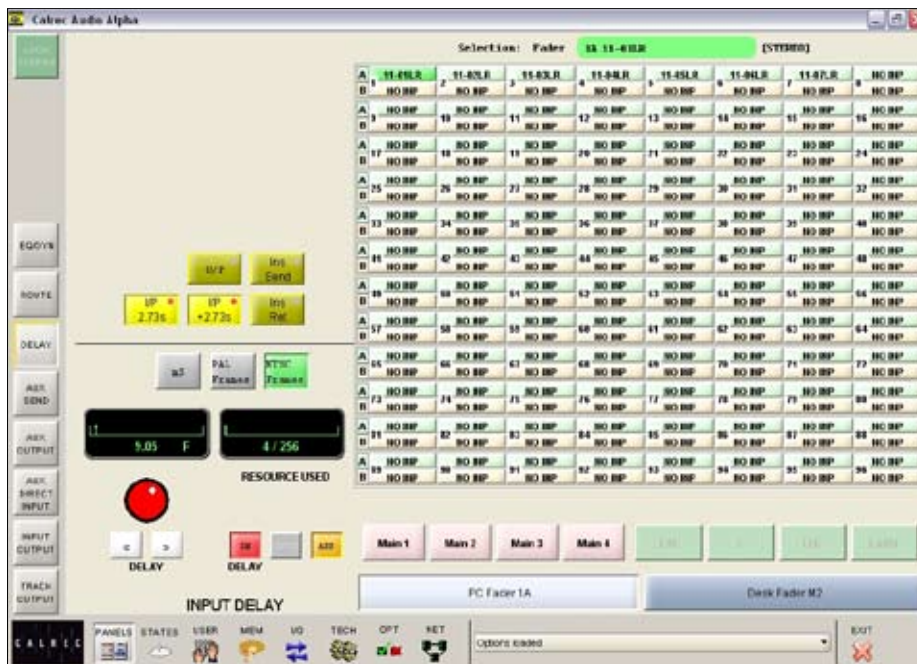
Calrec Audio Alpha

Selection: Fader 1A 11-01LR [STEREO]

| | | | | | | | |
|---|---|---|---|---|---|---|---|
| A 1 11-01LR B NO INP | 2 11-02LR NO INP | 3 11-03LR NO INP | 4 11-04LR NO INP | 5 11-05LR NO INP | 6 11-06LR NO INP | 7 11-07LR NO INP | 8 NO INP NO INP |
| A 9 NO INP B NO INP | 10 NO INP NO INP | 11 NO INP NO INP | 12 NO INP NO INP | 13 NO INP NO INP | 14 NO INP NO INP | 15 NO INP NO INP | 16 NO INP NO INP |
| A 17 NO INP B NO INP | 18 NO INP NO INP | 19 NO INP NO INP | 20 NO INP NO INP | 21 NO INP NO INP | 22 NO INP NO INP | 23 NO INP NO INP | 24 NO INP NO INP |
| A 25 NO INP B NO INP | 26 NO INP NO INP | 27 NO INP NO INP | 28 NO INP NO INP | 29 NO INP NO INP | 30 NO INP NO INP | 31 NO INP NO INP | 32 NO INP NO INP |
| A 33 NO INP B NO INP | 34 NO INP NO INP | 35 NO INP NO INP | 36 NO INP NO INP | 37 NO INP NO INP | 38 NO INP NO INP | 39 NO INP NO INP | 40 NO INP NO INP |
| A 41 NO INP B NO INP | 42 NO INP NO INP | 43 NO INP NO INP | 44 NO INP NO INP | 45 NO INP NO INP | 46 NO INP NO INP | 47 NO INP NO INP | 48 NO INP NO INP |
| A 49 NO INP B NO INP | 50 NO INP NO INP | 51 NO INP NO INP | 52 NO INP NO INP | 53 NO INP NO INP | 54 NO INP NO INP | 55 NO INP NO INP | 56 NO INP NO INP |
| A 57 NO INP B NO INP | 58 NO INP NO INP | 59 NO INP NO INP | 60 NO INP NO INP | 61 NO INP NO INP | 62 NO INP NO INP | 63 NO INP NO INP | 64 NO INP NO INP |
| A 65 NO INP B NO INP | 66 NO INP NO INP | 67 NO INP NO INP | 68 NO INP NO INP | 69 NO INP NO INP | 70 NO INP NO INP | 71 NO INP NO INP | 72 NO INP NO INP |
| A 73 NO INP B NO INP | 74 NO INP NO INP | 75 NO INP NO INP | 76 NO INP NO INP | 77 NO INP NO INP | 78 NO INP NO INP | 79 NO INP NO INP | 80 NO INP NO INP |
| A 81 NO INP B NO INP | 82 NO INP NO INP | 83 NO INP NO INP | 84 NO INP NO INP | 85 NO INP NO INP | 86 NO INP NO INP | 87 NO INP NO INP | 88 NO INP NO INP |
| A 89 NO INP B NO INP | 90 NO INP NO INP | 91 NO INP NO INP | 92 NO INP NO INP | 93 NO INP NO INP | 94 NO INP NO INP | 95 NO INP NO INP | 96 NO INP NO INP |

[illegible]

EQ/DYN
ROUTE
DELAY
AUX SEND
AUX OUTPUT
AUX DIRECT INPUT
INPUT OUTPUT
TRACK OUTPUT

I/P Ins Send
I/P 2.73s I/P +2.73s Ins Ret

mS PAL Frames NTSC Frames

L1 9.05 F
4 / 256
RESOURCE USED

< > DELAY
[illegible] ADD DELAY

INPUT DELAY

Main 1 Main 2 Main 3 Main 4 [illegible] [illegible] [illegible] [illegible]

PC Fader 1A
Desk Fader M2

CALREC PANELS STATES USER MEM I/O TECH OPT KEY
Options loaded
EXIT